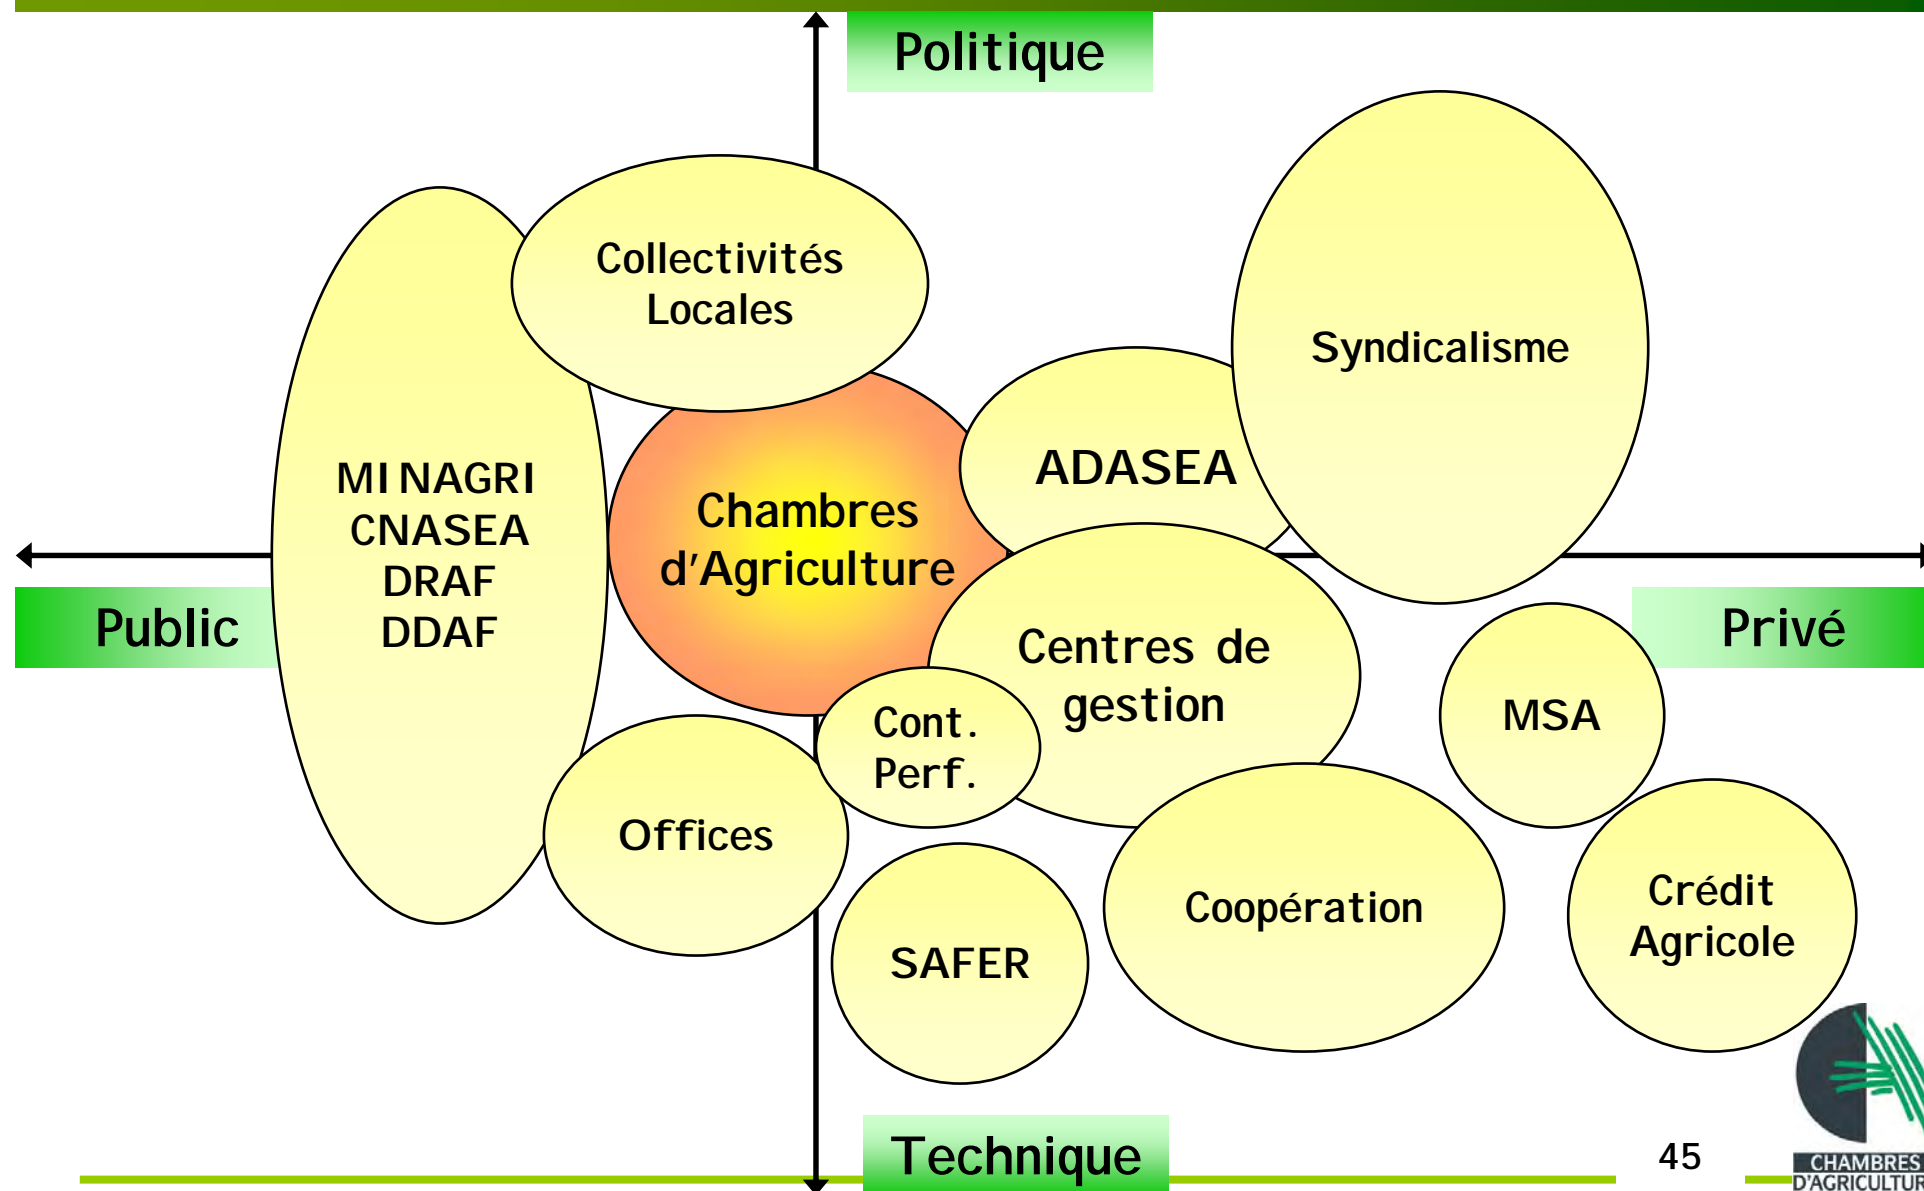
Politique

Collectivités Locales

Syndicalisme

MINAGRI
CNASEA
DRAF
DDAF

Chambres d'Agriculture

ADASEA

Public

Privé

Centres de gestion

Cont. Perf.

MSA

Offices

SAFER

Coopération

Crédit Agricole

Technique

45

CHAMBRES D'AGRICULTUR